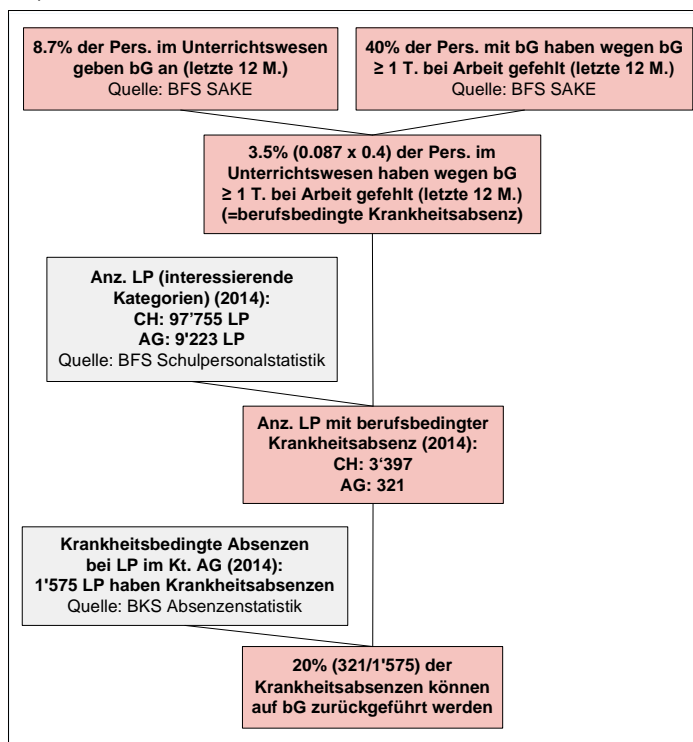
8.7% der Pers. im Unterrichtswesen geben bG an (letzte 12 M.)
Quelle: BFS SAKE

40% der Pers. mit bG haben wegen bG ≥ 1 T. bei Arbeit gefehlt (letzte 12 M.)
Quelle: BFS SAKE

3.5% (0.087 x 0.4) der Pers. im Unterrichtswesen haben wegen bG ≥ 1 T. bei Arbeit gefehlt (letzte 12 M.) (=berufsbedingte Krankheitsabsenz)

Anz. LP (interessierende Kategorien) (2014):
CH: 97'755 LP
AG: 9'223 LP
Quelle: BFS Schulpersonalstatistik

Anz. LP mit berufsbedingter Krankheitsabsenz (2014):
CH: 3‘397
AG: 321

Krankheitsbedingte Absenzen bei LP im Kt. AG (2014):
1'575 LP haben Krankheitsabsenzen
Quelle: BKS Absenzenstatistik

20% (321/1'575) der Krankheitsabsenzen können auf bG zurückgeführt werden